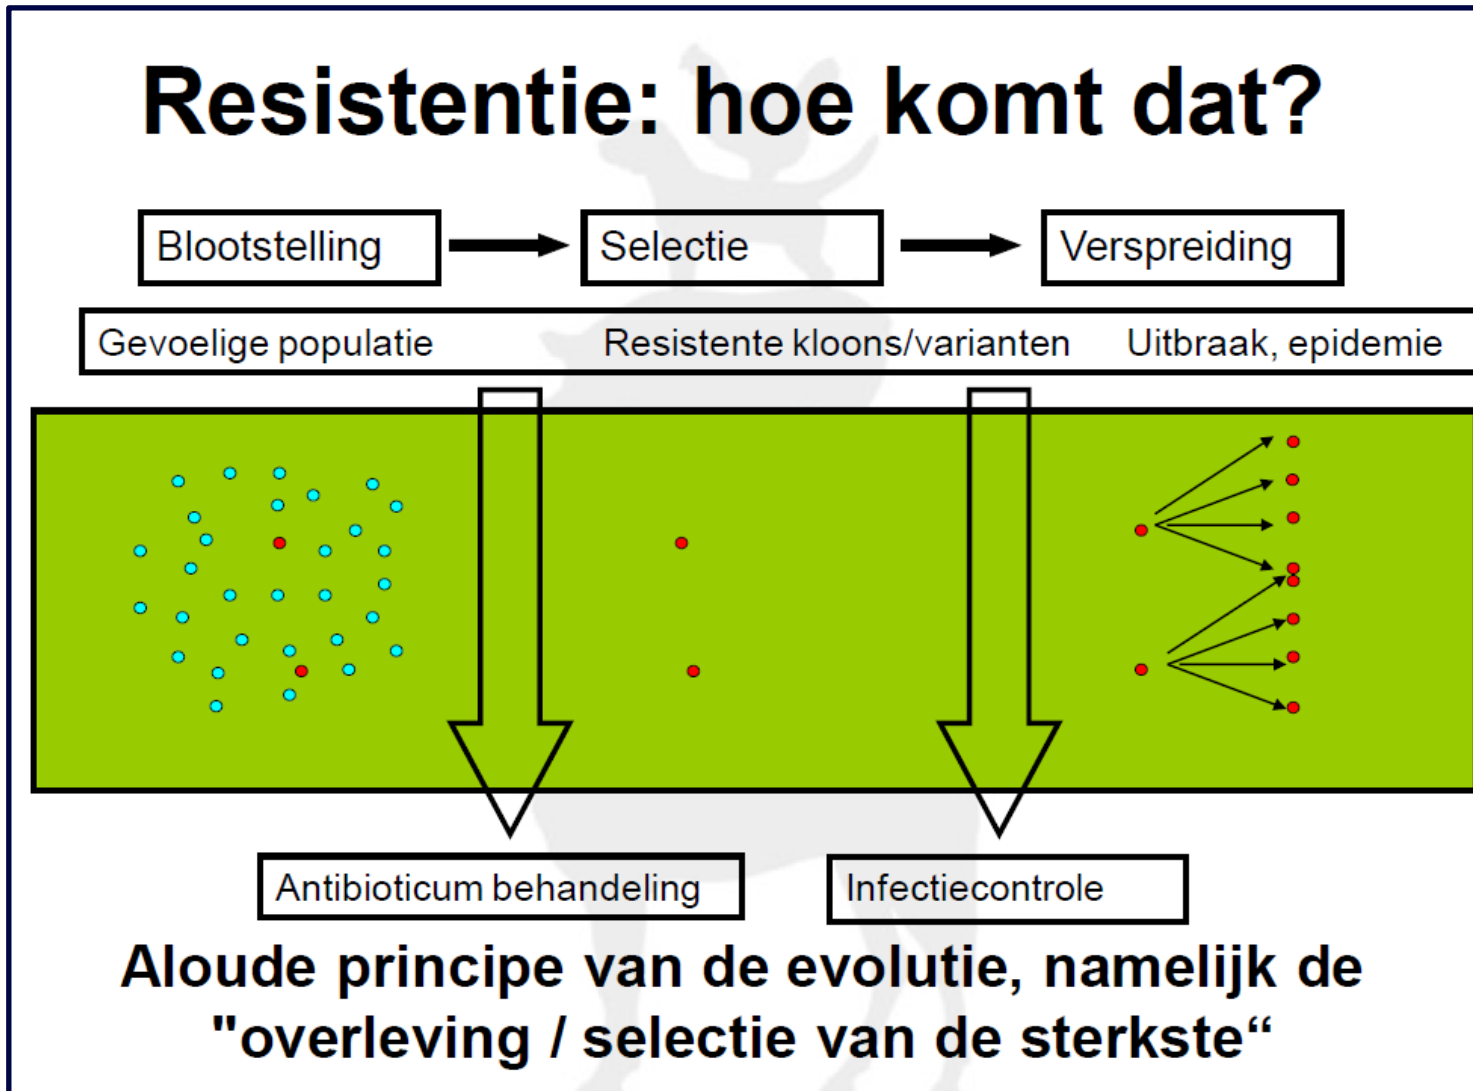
Resistentie: hoe komt dat?

Blootstelling

Selectie

Verspreiding

Gevoelige populatie

Resistente kloons/varianten

Uitbraak, epidemie

Antibioticum behandeling

Infectiecontrole

Aloude principe van de evolutie, namelijk de "overleving / selectie van de sterkste“